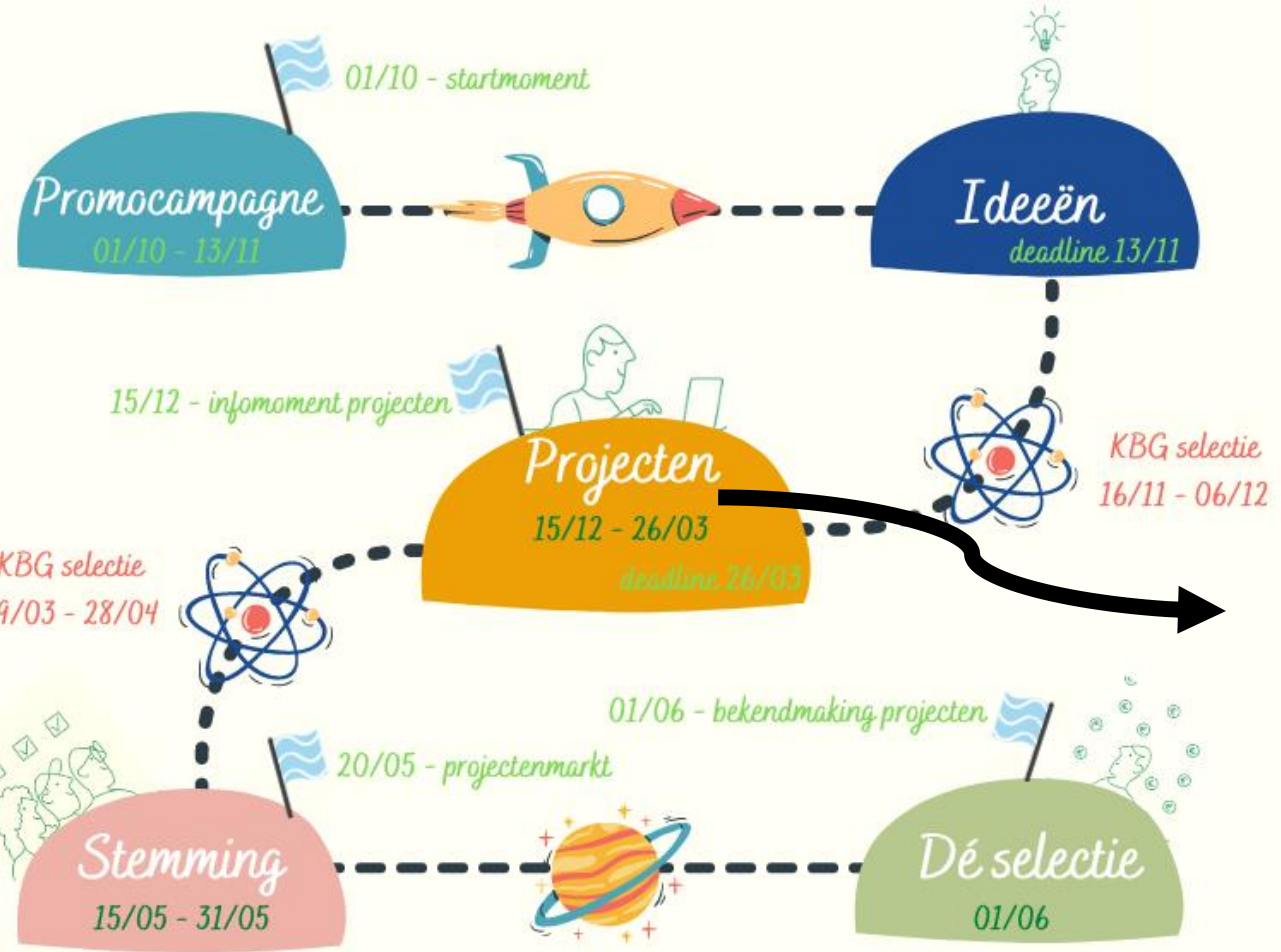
01/10 - startmoment

Promocampagne
01/10 - 13/11

Ideeën
deadline 13/11

15/12 - infomoment projecten

KBG selectie
16/11 - 06/12

Projecten
15/12 - 26/03
deadline 26/03

KBG selectie
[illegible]9/03 - 28/04

01/06 - bekendmaking projecten

20/05 - projectenmarkt

Stemming
15/05 - 31/05

Dé selectie
01/06